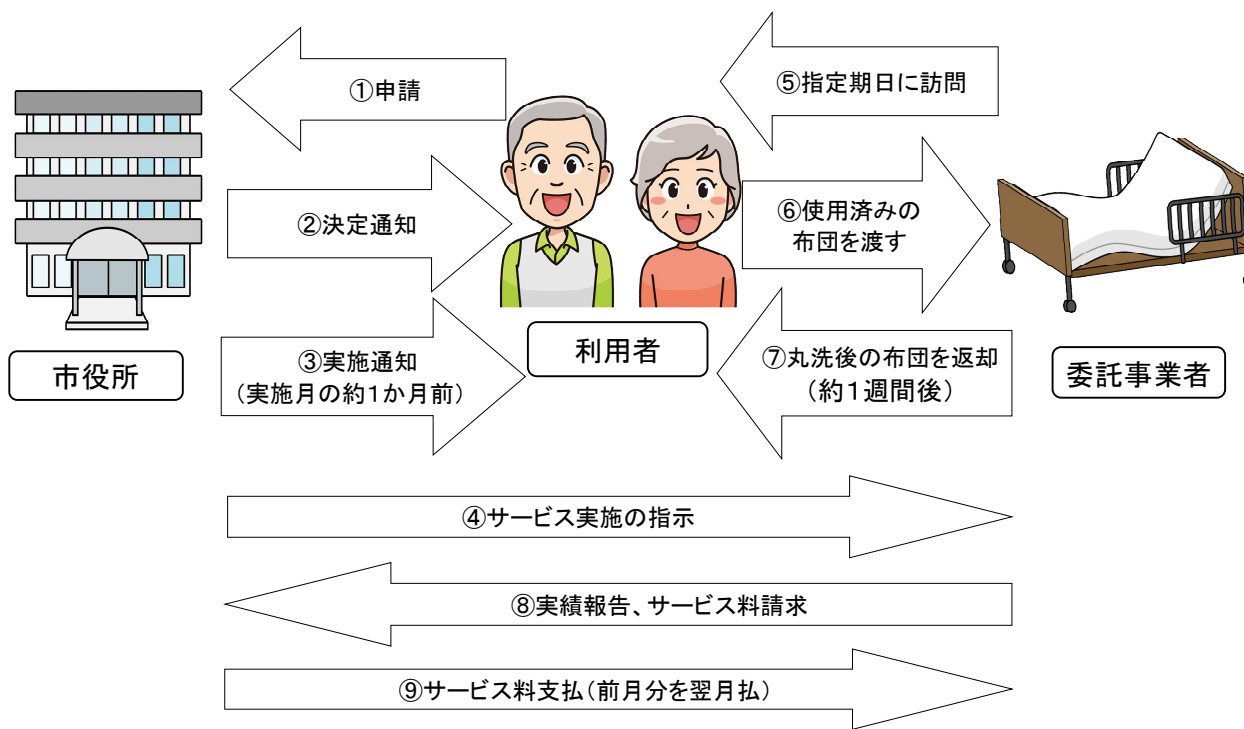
①申請

⑤指定期日に訪問

②決定通知

⑥使用済みの布団を渡す

③実施通知
（実施月の約1か月前）

⑦丸洗後の布団を返却
（約1週間後）

市役所

利用者

委託事業者

④サービス実施の指示

⑧実績報告、サービス料請求

⑨サービス料支払（前月分を翌月払）